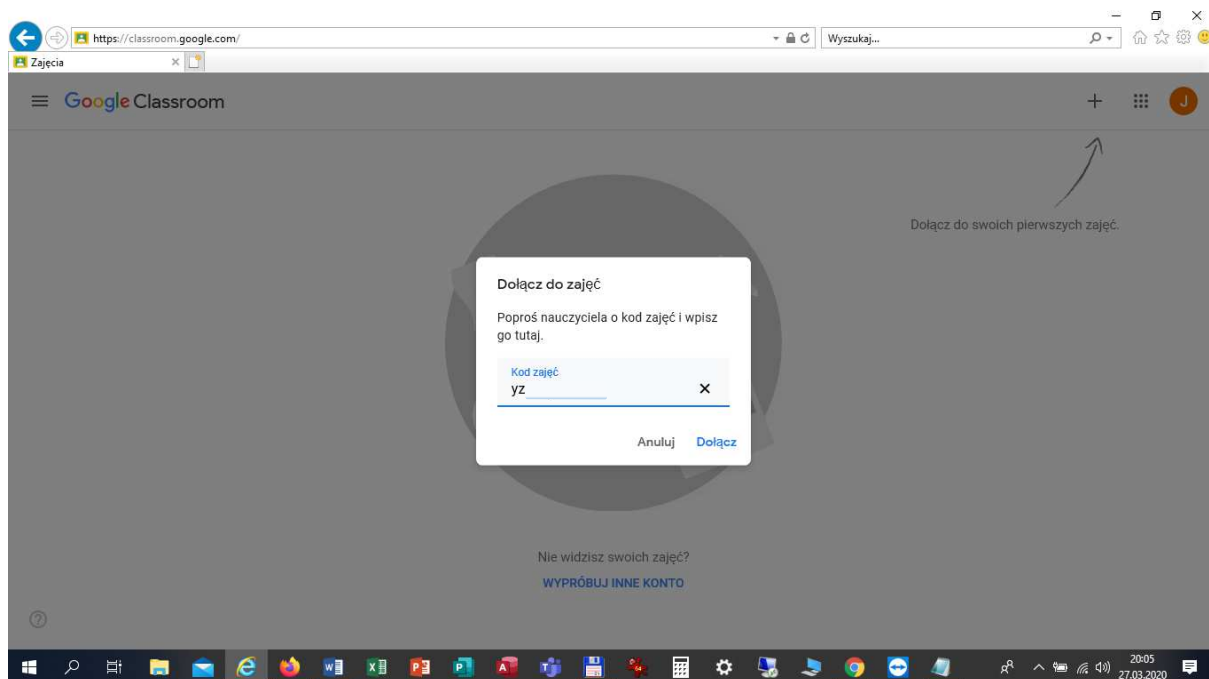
https://classroom.google.com/

Wyszukaj...

Zajęcia

Google Classroom

J

Dołącz do swoich pierwszych zajęć.

Dołącz do zajęć

Poproś nauczyciela o kod zajęć i wpisz go tutaj.

Kod zajęć
yz

Anuluj Dołącz

Nie widzisz swoich zajęć?

WYPRÓBUJ INNE KONTO

20:05
27.03.2020